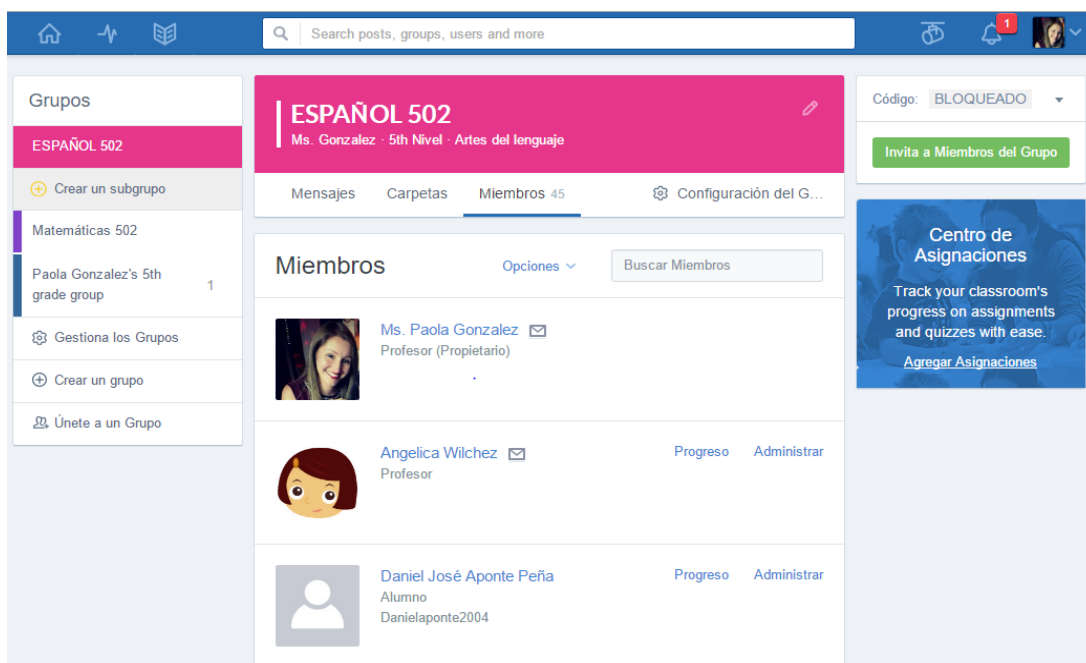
Search posts, groups, users and more

1

Grupos

ESPAÑOL 502

Crear un subgrupo

Matemáticas 502

Paola Gonzalez's 5th grade group 1

Gestiona los Grupos

Crear un grupo

Únete a un Grupo

ESPAÑOL 502

Ms. Gonzalez · 5th Nivel · Artes del lenguaje

Mensajes Carpetas Miembros 45 Configuración del G...

Miembros Opciones Buscar Miembros

Ms. Paola Gonzalez
Profesor (Propietario)

Angelica Wilchez
Profesor
Progreso Administrar

Daniel José Aponte Peña
Alumno
Danielaponte2004
Progreso Administrar

Código: BLOQUEADO

Invita a Miembros del Grupo

Centro de Asignaciones

Track your classroom's progress on assignments and quizzes with ease.

Agregar Asignaciones